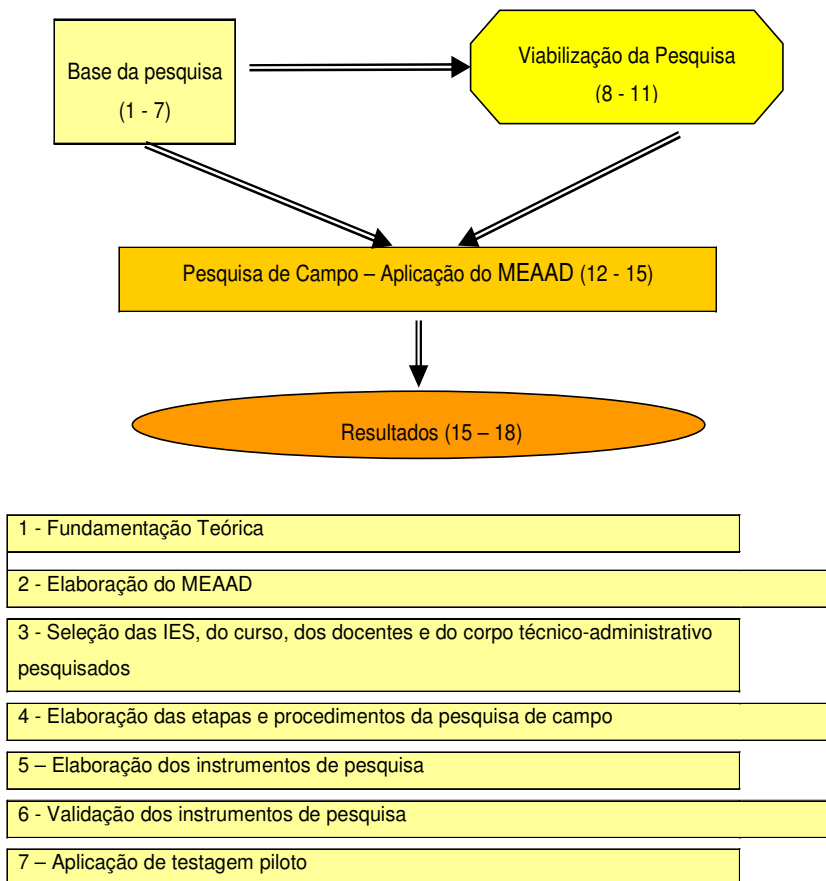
Base da pesquisa

(1 - 7)

Viabilização da Pesquisa

(8 - 11)

Pesquisa de Campo – Aplicação do MEAAD (12 - 15)

Resultados (15 – 18)

1 - Fundamentação Teórica

2 - Elaboração do MEAAD

3 - Seleção das IES, do curso, dos docentes e do corpo técnico-administrativo pesquisados

4 - Elaboração das etapas e procedimentos da pesquisa de campo

5 – Elaboração dos instrumentos de pesquisa

6 - Validação dos instrumentos de pesquisa

7 – Aplicação de testagem piloto